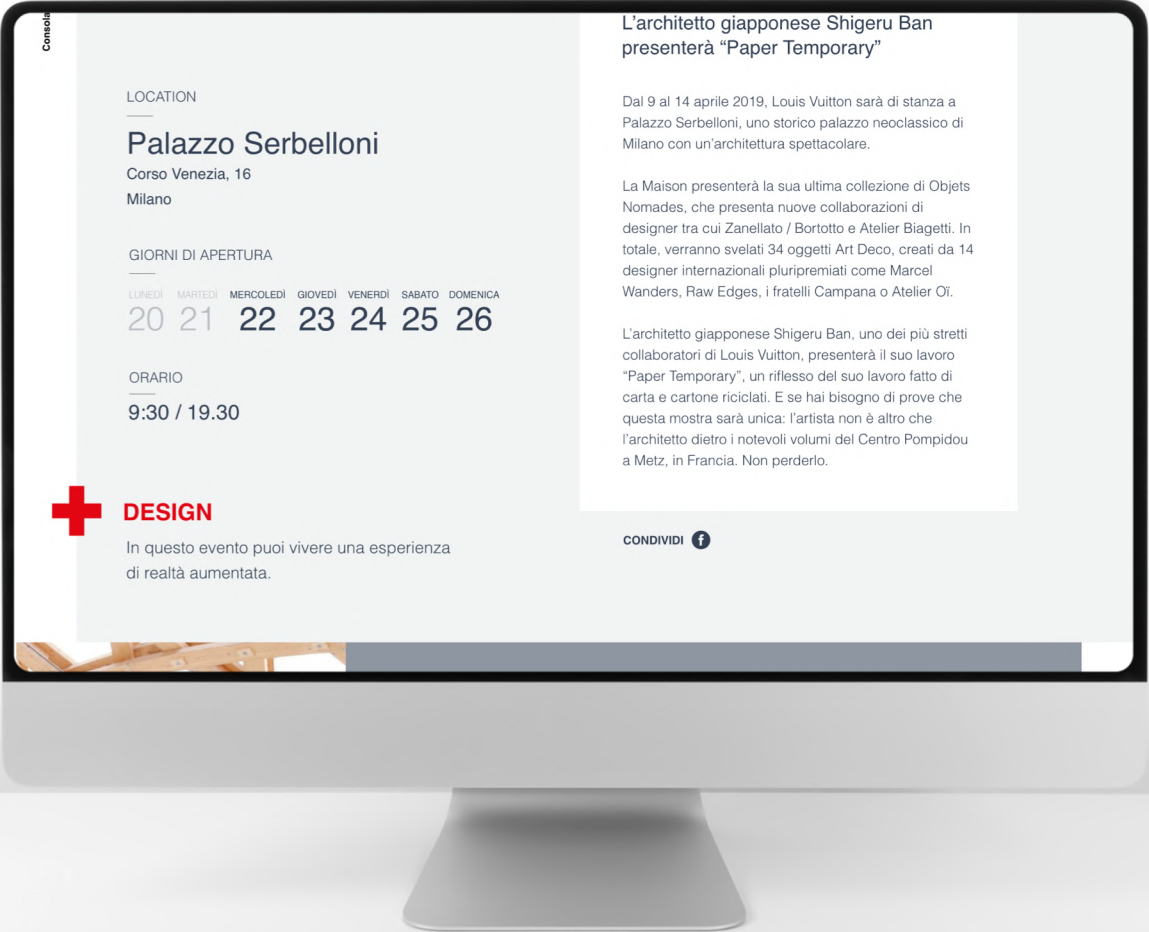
Consola

LOCATION

Palazzo Serbelloni
Corso Venezia, 16
Milano

GIORNI DI APERTURA

| LUNEDÌ | MARTEDÌ | MERCOLEDÌ | GIOVEDÌ | VENERDÌ | SABATO | DOMENICA |
|---|---|---|---|---|---|---|
| 20 | 21 | 22 | 23 | 24 | 25 | 26 |

ORARIO

9:30 / 19.30

DESIGN

In questo evento puoi vivere una esperienza di realtà aumentata.

L'architetto giapponese Shigeru Ban presenterà "Paper Temporary"

Dal 9 al 14 aprile 2019, Louis Vuitton sarà di stanza a Palazzo Serbelloni, uno storico palazzo neoclassico di Milano con un'architettura spettacolare.

La Maison presenterà la sua ultima collezione di Objets Nomades, che presenta nuove collaborazioni di designer tra cui Zanellato / Bortotto e Atelier Biagetti. In totale, verranno svelati 34 oggetti Art Deco, creati da 14 designer internazionali pluripremiati come Marcel Wanders, Raw Edges, i fratelli Campana o Atelier Oï.

L'architetto giapponese Shigeru Ban, uno dei più stretti collaboratori di Louis Vuitton, presenterà il suo lavoro "Paper Temporary", un riflesso del suo lavoro fatto di carta e cartone riciclati. E se hai bisogno di prove che questa mostra sarà unica: l'artista non è altro che l'architetto dietro i notevoli volumi del Centro Pompidou a Metz, in Francia. Non perderlo.

CONDIVIDI